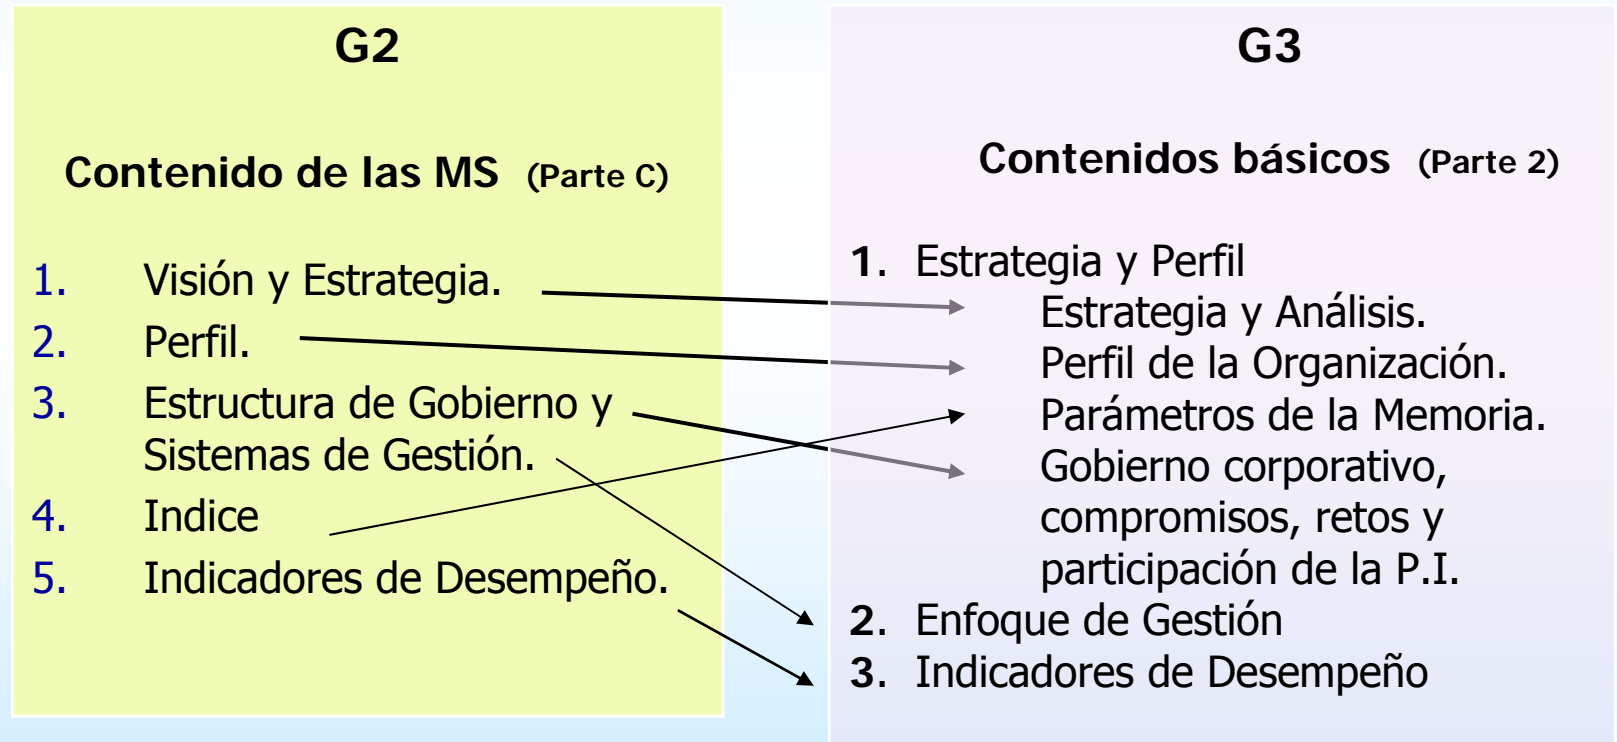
G2

Contenido de las MS (Parte C)

1. Visión y Estrategia.
2. Perfil.
3. Estructura de Gobierno y Sistemas de Gestión.
4. Indice
5. Indicadores de Desempeño.

G3

Contenidos básicos (Parte 2)

1. Estrategia y Perfil
Estrategia y Análisis.
Perfil de la Organización.
Parámetros de la Memoria.
Gobierno corporativo, compromisos, retos y participación de la P.I.
2. Enfoque de Gestión
3. Indicadores de Desempeño